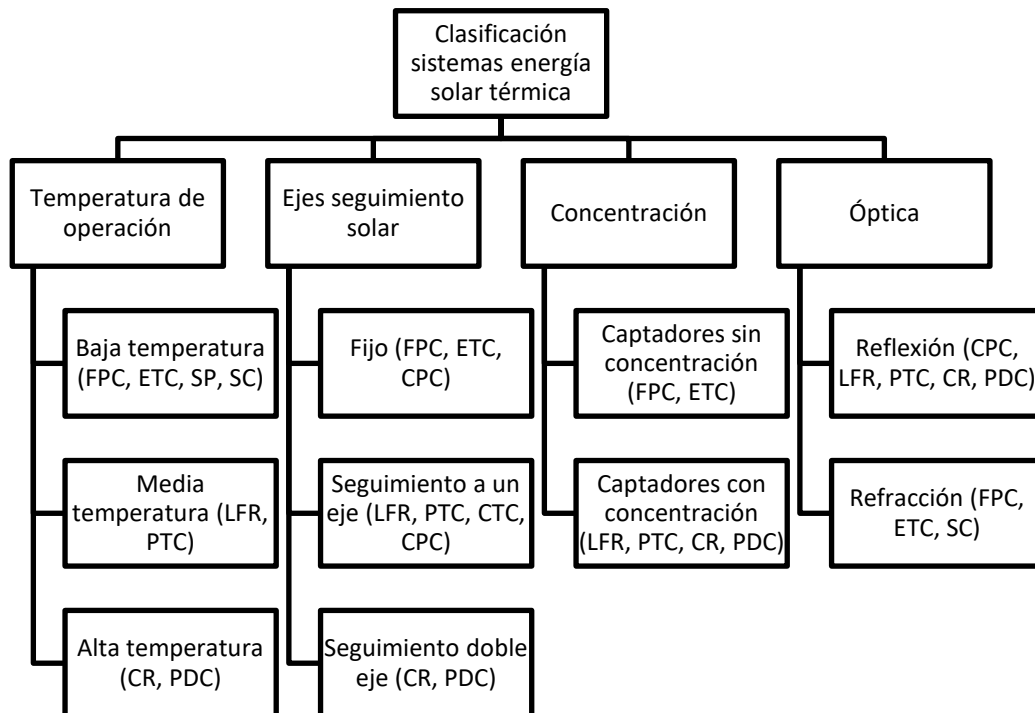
Clasificación sistemas energía solar térmica

Temperatura de operación

Baja temperatura (FPC, ETC, SP, SC)

Media temperatura (LFR, PTC)

Alta temperatura (CR, PDC)

Ejes seguimiento solar

Fijo (FPC, ETC, CPC)

Seguimiento a un eje (LFR, PTC, CTC, CPC)

Seguimiento doble eje (CR, PDC)

Concentración

Captadores sin concentración (FPC, ETC)

Captadores con concentración (LFR, PTC, CR, PDC)

Óptica

Reflexión (CPC, LFR, PTC, CR, PDC)

Refracción (FPC, ETC, SC)